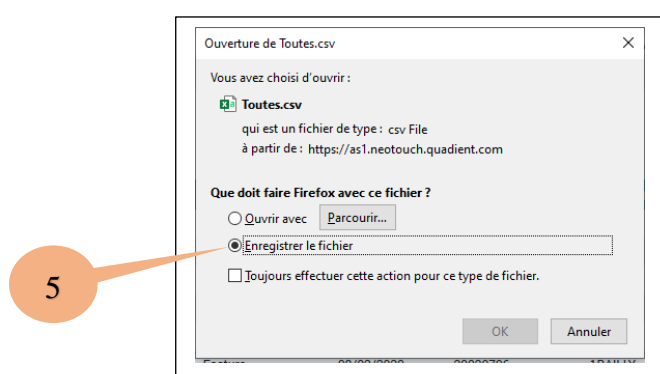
Ouverture de Toutes.csv

Vous avez choisi d'ouvrir :

Toutes.csv

qui est un fichier de type : csv File

à partir de : https://as1.neotouch.quadient.com

Que doit faire Firefox avec ce fichier ?

Ouvrir avec

Parcourir...

Enregistrer le fichier

Toujours effectuer cette action pour ce type de fichier.

OK

Annuler

5

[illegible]